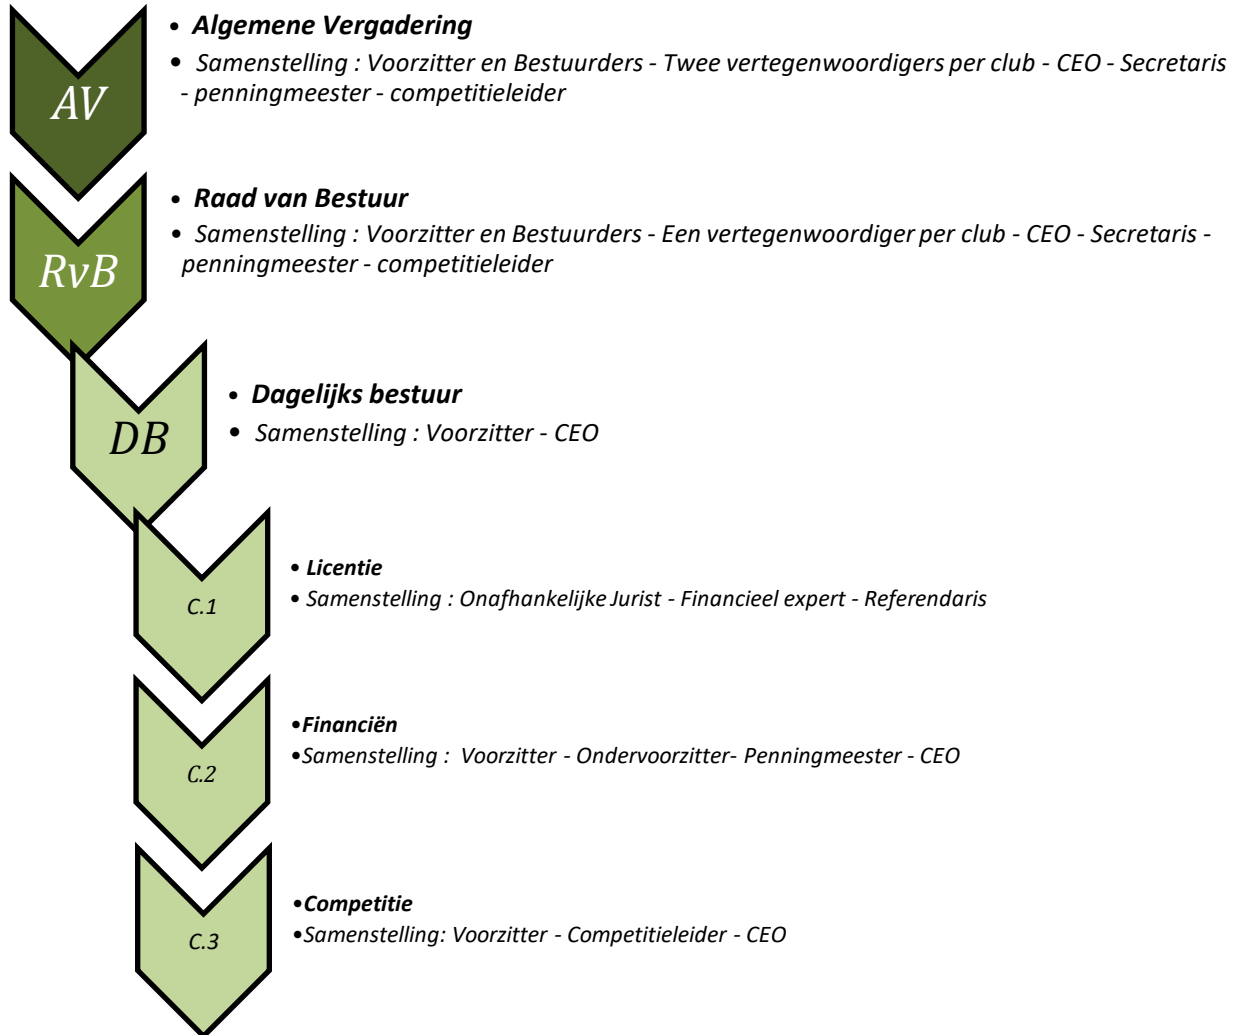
AV

• Algemene Vergadering

• Samenstelling : Voorzitter en Bestuurders - Twee vertegenwoordigers per club - CEO - Secretaris - penningmeester - competitieleider

RvB

• Raad van Bestuur

• Samenstelling : Voorzitter en Bestuurders - Een vertegenwoordiger per club - CEO - Secretaris - penningmeester - competitieleider

DB

• Dagelijks bestuur

• Samenstelling : Voorzitter - CEO

C.1

• Licentie

• Samenstelling : Onafhankelijke Jurist - Financieel expert - Referendaris

C.2

•Financiën

•Samenstelling : Voorzitter - Ondervoorzitter- Penningmeester - CEO

C.3

•Competitie

•Samenstelling: Voorzitter - Competitieleider - CEO